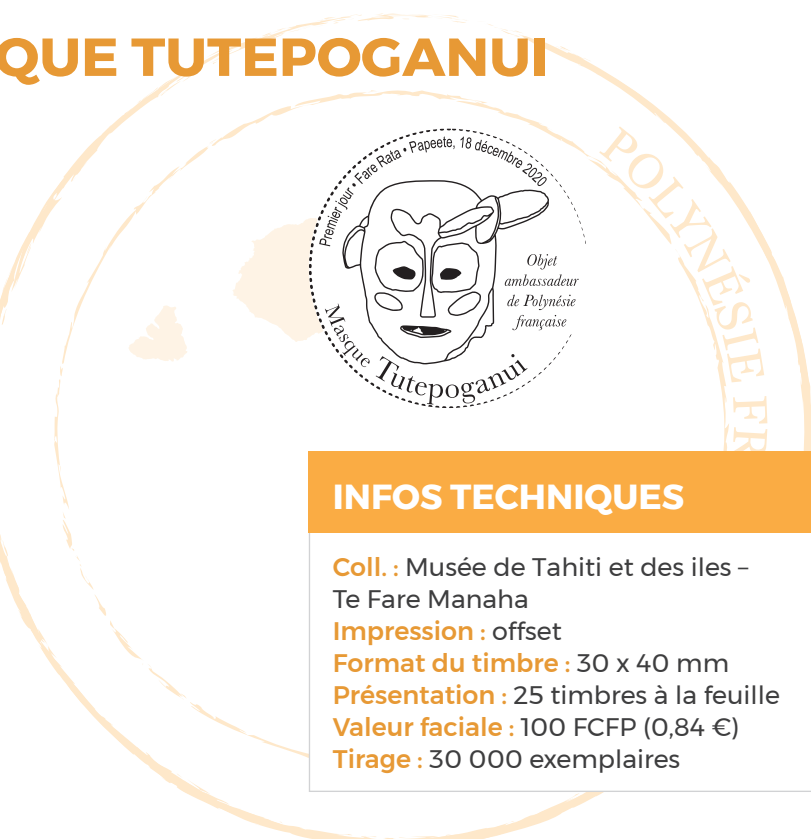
QUE TUTEPOGANUI

POLYNÉSIE FR

Premier jour • Fare Rata • Papeete, 18 décembre 2020

Objet ambassadeur de Polynésie française

Masque Tutepoganui

INFOS TECHNIQUES

Coll. : Musée de Tahiti et des iles – Te Fare Manaha
Impression : offset
Format du timbre : 30 x 40 mm
Présentation : 25 timbres à la feuille
Valeur faciale : 100 FCFP (0,84 €)
Tirage : 30 000 exemplaires